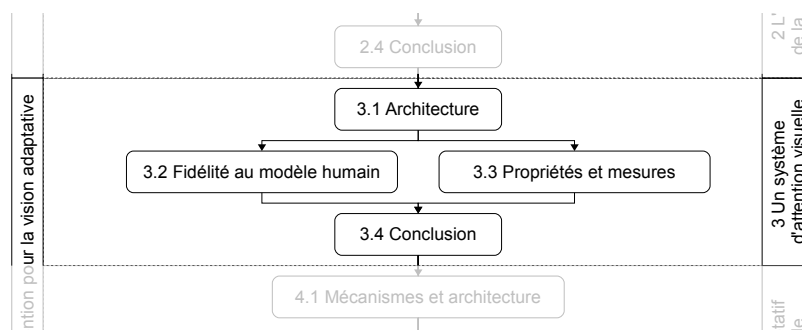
2.4 Conclusion

3.1 Architecture

3.2 Fidélité au modèle humain

3.3 Propriétés et mesures

3.4 Conclusion

4.1 Mécanismes et architecture

ntion pour la vision adaptative

3 Un système d'attention visuelle

2 L' de la

tatif